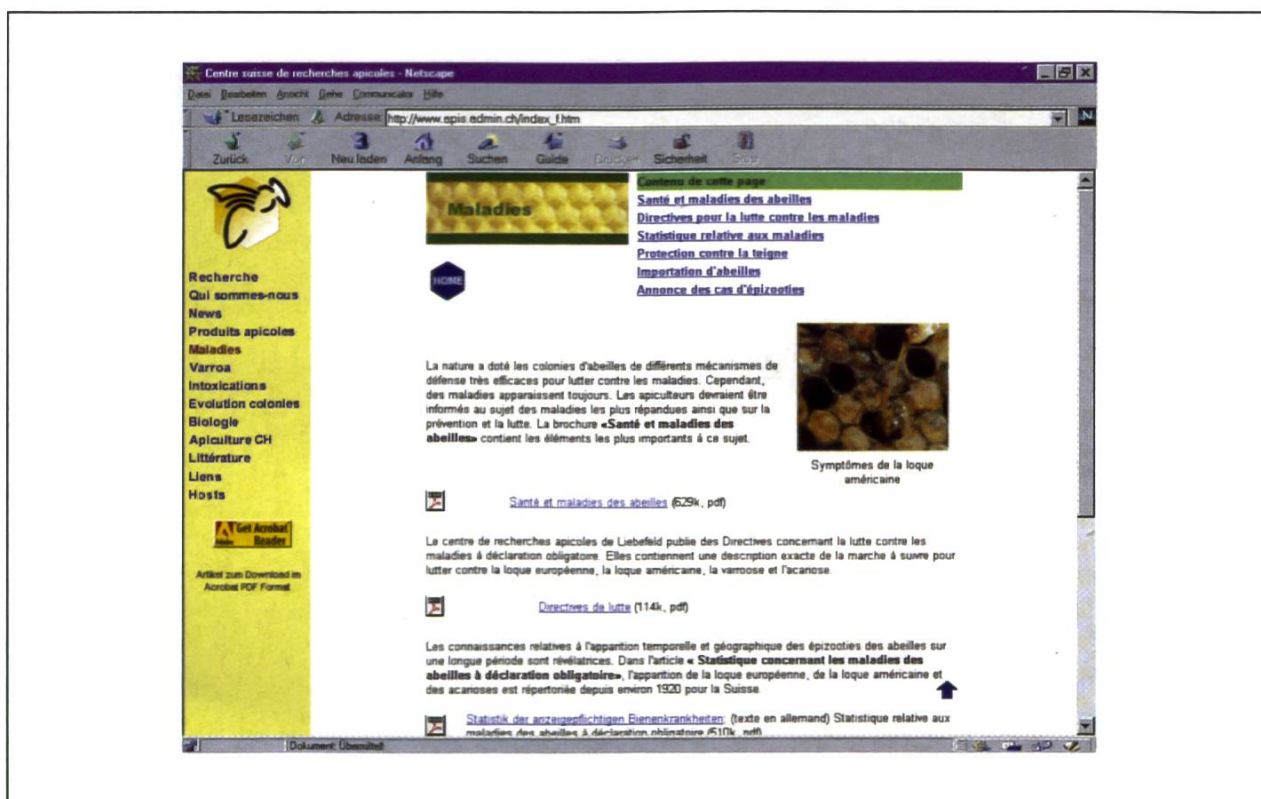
Centre suisse de recherches apicoles - Netscape

Datei Bearbeiten Ansicht Gehe Communicator Hilfe

Lesezeichen Adresse: http://www.apis.admin.ch/index_f.htm

Zurück Vor Neu laden Anfang Suchen Guide Drucken Sicherheit Stop

Recherche
Qui sommes-nous
News
Produits apicoles
Maladies
Varroa
Intoxications
Evolution colonies
Biologie
Apiculture CH
Littérature
Liens
Hosts

Get Acrobat Reader

Artikel zum Download im Acrobat PDF Format

Maladies

HOME

Contenu de cette page
Santé et maladies des abeilles
Directives pour la lutte contre les maladies
Statistique relative aux maladies
Protection contre la teigne
Importation d'abeilles
Annonce des cas d'épizooties

La nature a doté les colonies d'abeilles de différents mécanismes de défense très efficaces pour lutter contre les maladies. Cependant, des maladies apparaissent toujours. Les apiculteurs devraient être informés au sujet des maladies les plus répandues ainsi que sur la prévention et la lutte. La brochure **«Santé et maladies des abeilles»** contient les éléments les plus importants à ce sujet.

Symptômes de la loque américaine

Santé et maladies des abeilles (629k, pdf)

Le centre de recherches apicoles de Liebefeld publie des Directives concernant la lutte contre les maladies à déclaration obligatoire. Elles contiennent une description exacte de la marche à suivre pour lutter contre la loque européenne, la loque américaine, la varroose et l'acariose.

Directives de lutte (114k, pdf)

Les connaissances relatives à l'apparition temporelle et géographique des épizooties des abeilles sur une longue période sont révélatrices. Dans l'article **« Statistique concernant les maladies des abeilles à déclaration obligatoire»**, l'apparition de la loque européenne, de la loque américaine et des acarioses est répertoriée depuis environ 1920 pour la Suisse.

Statistik der anzeigepflichtigen Bienenkrankheiten: (texte en allemand) Statistique relative aux maladies des abeilles à déclaration obligatoire (510k, pdf)

Dokument: Übermittelt